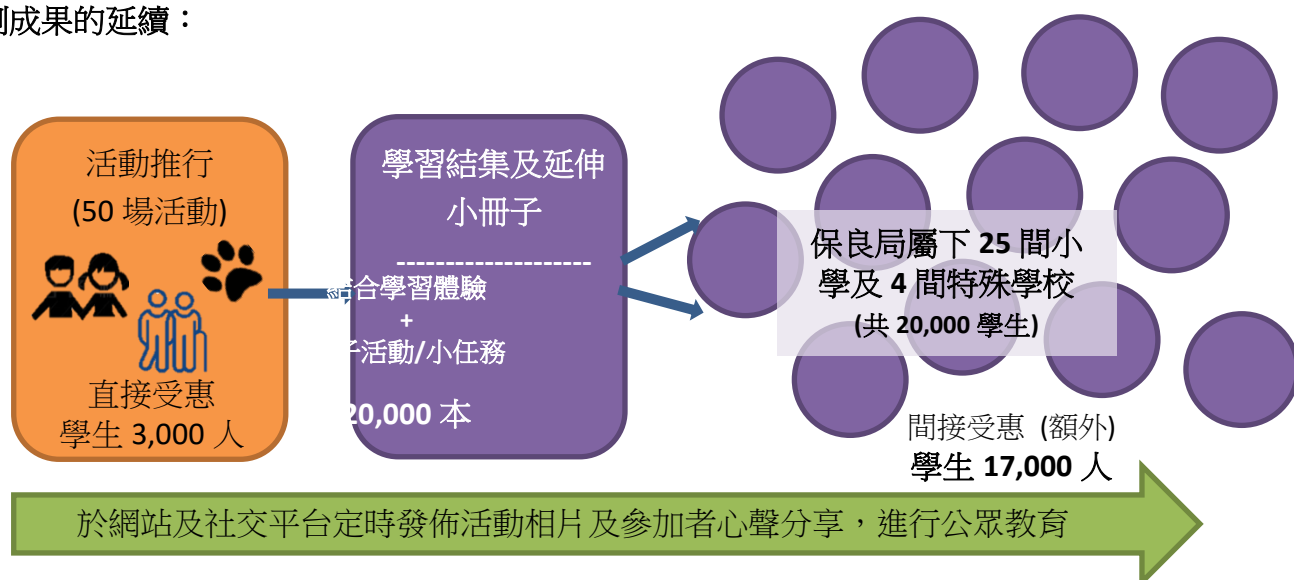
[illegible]劃成果的延續：

活動推行
(50 場活動)

直接受惠
學生 3,000 人

學習結集及延伸小冊子
--------------------
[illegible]結合學習體驗
+
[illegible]子活動/小任務

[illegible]20,000 本

保良局屬下 25 間小學及 4 間特殊學校
(共 20,000 學生)

間接受惠 (額外)
學生 17,000 人

於網站及社交平台定時發佈活動相片及參加者心聲分享，進行公眾教育